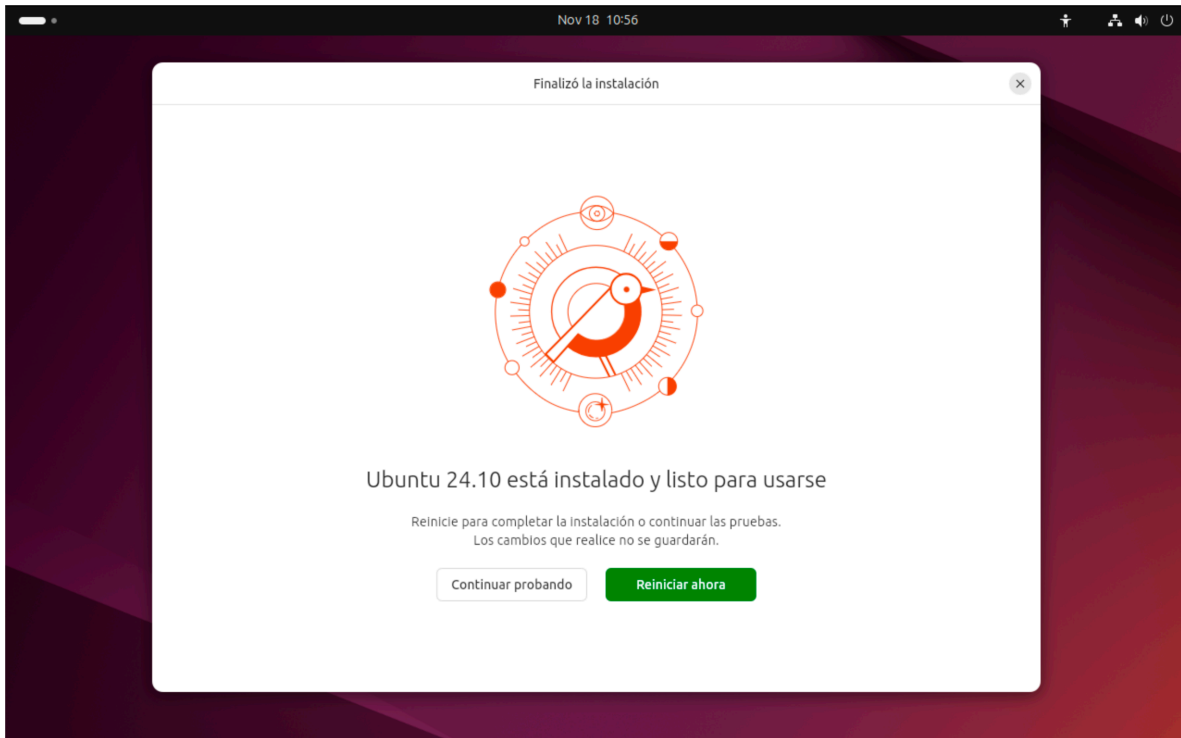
Nov 18 10:56

Finalizó la instalación

Ubuntu 24.10 está instalado y listo para usarse

Reinicie para completar la instalación o continuar las pruebas.
Los cambios que realice no se guardarán.

Continuar probando

Reiniciar ahora